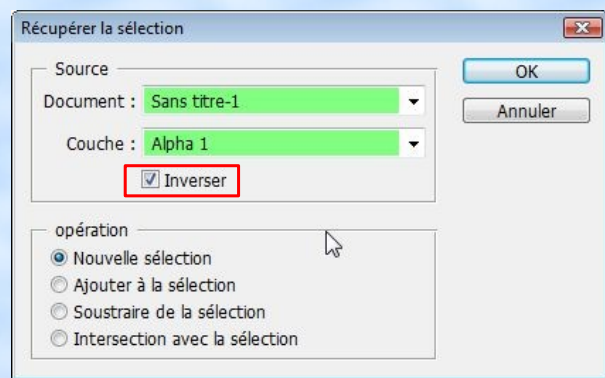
Récupérer la sélection

Source
Document : Sans titre-1
Couche : Alpha 1
Inverser

OK
Annuler

opération
Nouvelle sélection
Ajouter à la sélection
Soustraire de la sélection
Intersection avec la sélection